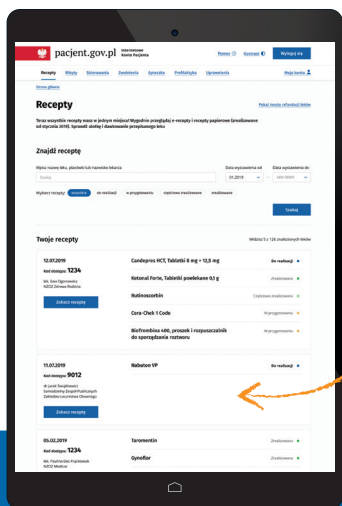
pacjent.gov.pl Internetowe Konto Pacjenta

Pomoc Kontrast Wyloguj się

Recepty Wizyty Skierowania Zwolnienia Sprzedaż Profilaktyka Uprawnienia Moje konto

Strona główna

Recepty

Pokaż kody referencyjne leków

Teraz wszystkie recepty masz w jednym miejscu! Wygodnie przeglądaj e-recepty i recepty papierowe (zrealizowane od stycznia 2019). Sprawdź status i dawkowanie przepisanego leku

Znajdź receptę

Wpisz nazwę leku, placówki lub nazwisko lekarza

Data wystawienia od

Data wystawienia do

Szukaj

01.2019

Wybierz receptę: wszystkie do realizacji w przygotowaniu częściowo zrealizowane zrealizowane

Szukaj

Twoje recepty

Widzisz 5 z 128 znalezionych leków

12.07.2019
Kod dostępu: 1234
lek. Ewa Ogrodowska
NZOZ Zdrowa Rodzina
Zobacz receptę

Candepres HCT, Tabletki 8 mg + 12,5 mg Do realizacji
Ketonal Forte, Tabletki powlekane 0,1 g Zrealizowana
Nutinoscorbin Częściowo zrealizowana
Cera-Chek 1 Code W przygotowaniu
Biofrombina 400, proszek i rozpuszczalnik do sporządzenia roztworu W przygotowaniu

11.07.2019
Kod dostępu: 9012
dr Lech Świątkowicz
Samodzielny Zespół Publicznych Zakładów Lecznictwa Otwartego
Zobacz receptę

Nabuton VP Do realizacji

05.02.2019
Kod dostępu: 1234
lek. Paulina Dec-Fryckowiak
NZOZ Medicor

Taromentin Zrealizowana
Gynoflor Zrealizowana